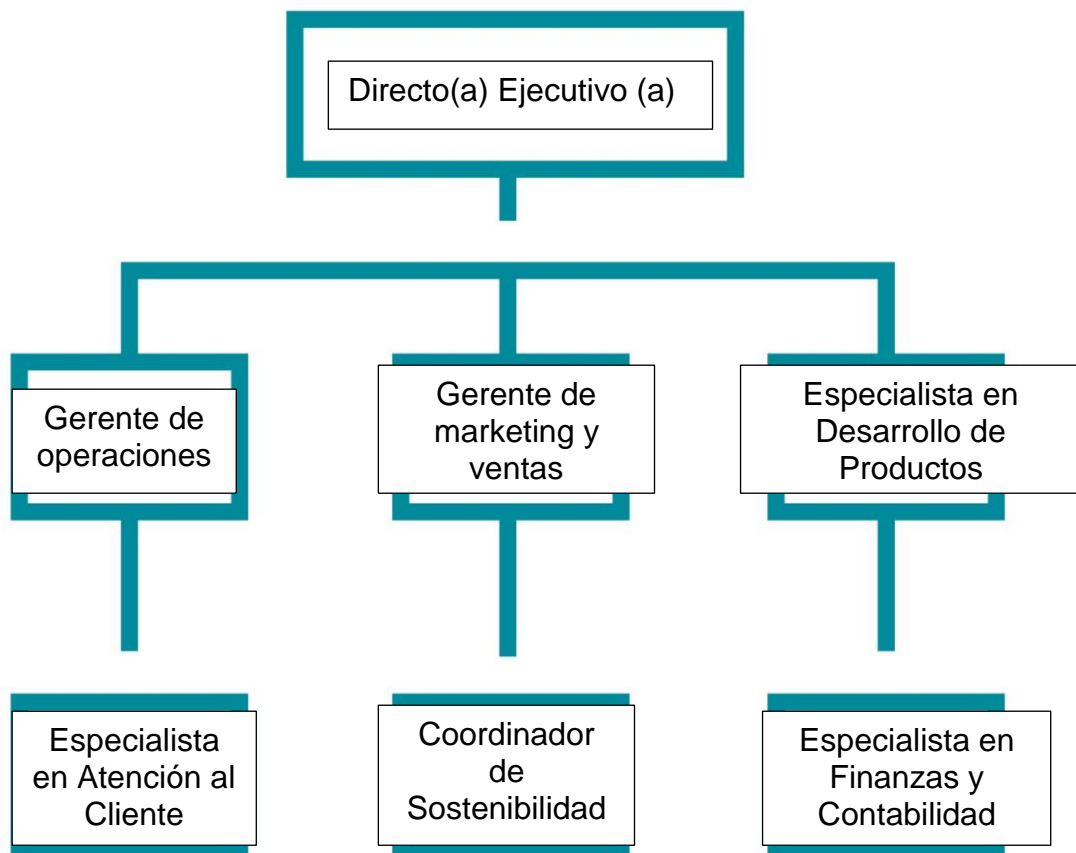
Directo(a) Ejecutivo (a)

Gerente de operaciones

Gerente de marketing y ventas

Especialista en Desarrollo de Productos

Especialista en Atención al Cliente

Coordinador de Sostenibilidad

Especialista en Finanzas y Contabilidad